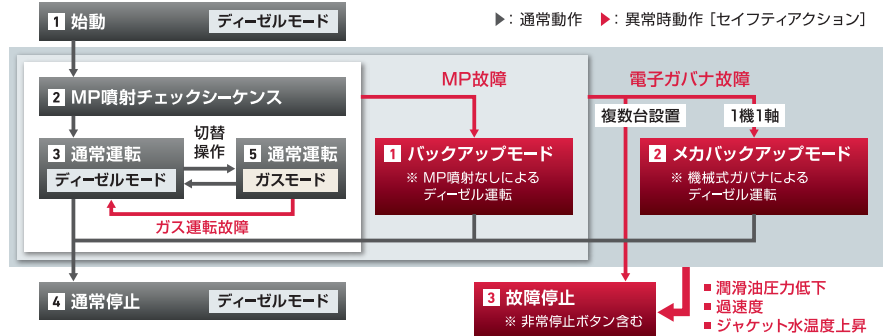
1 始動　ディーゼルモード

▶：通常動作　▶：異常時動作［セイフティアクション］

2 MP噴射チェックシーケンス

3 通常運転
ディーゼルモード

切替
操作

5 通常運転
ガスモード

ガス運転故障

MP故障

1 バックアップモード
※ MP噴射なしによるディーゼル運転

電子ガバナ故障

複数台設置

1機1軸

2 メカバックアップモード
※ 機械式ガバナによるディーゼル運転

4 通常停止　ディーゼルモード

3 故障停止
※ 非常停止ボタン含む

■ 潤滑油圧力低下
■ 過速度
■ ジャケット水温度上昇